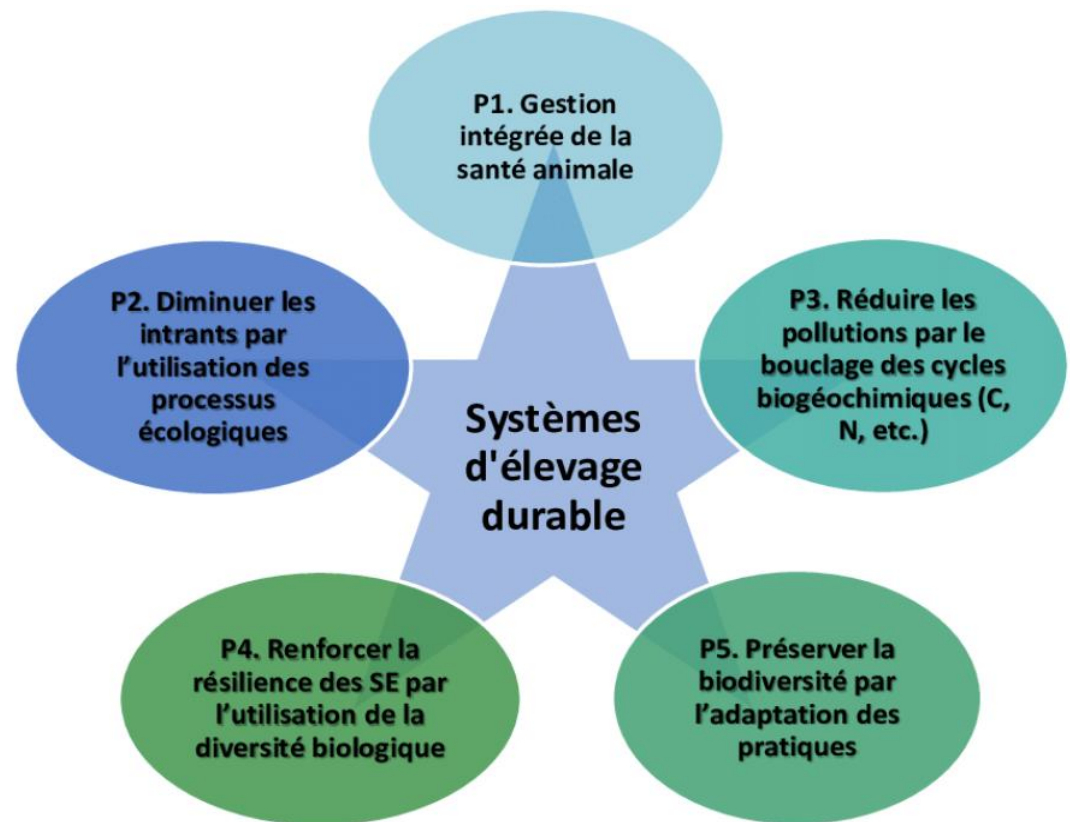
P1. Gestion intégrée de la santé animale

P2. Diminuer les intrants par l'utilisation des processus écologiques

Systèmes d'élevage durable

P3. Réduire les pollutions par le bouclage des cycles biogéochimiques (C, N, etc.)

P4. Renforcer la résilience des SE par l'utilisation de la diversité biologique

P5. Préserver la biodiversité par l'adaptation des pratiques